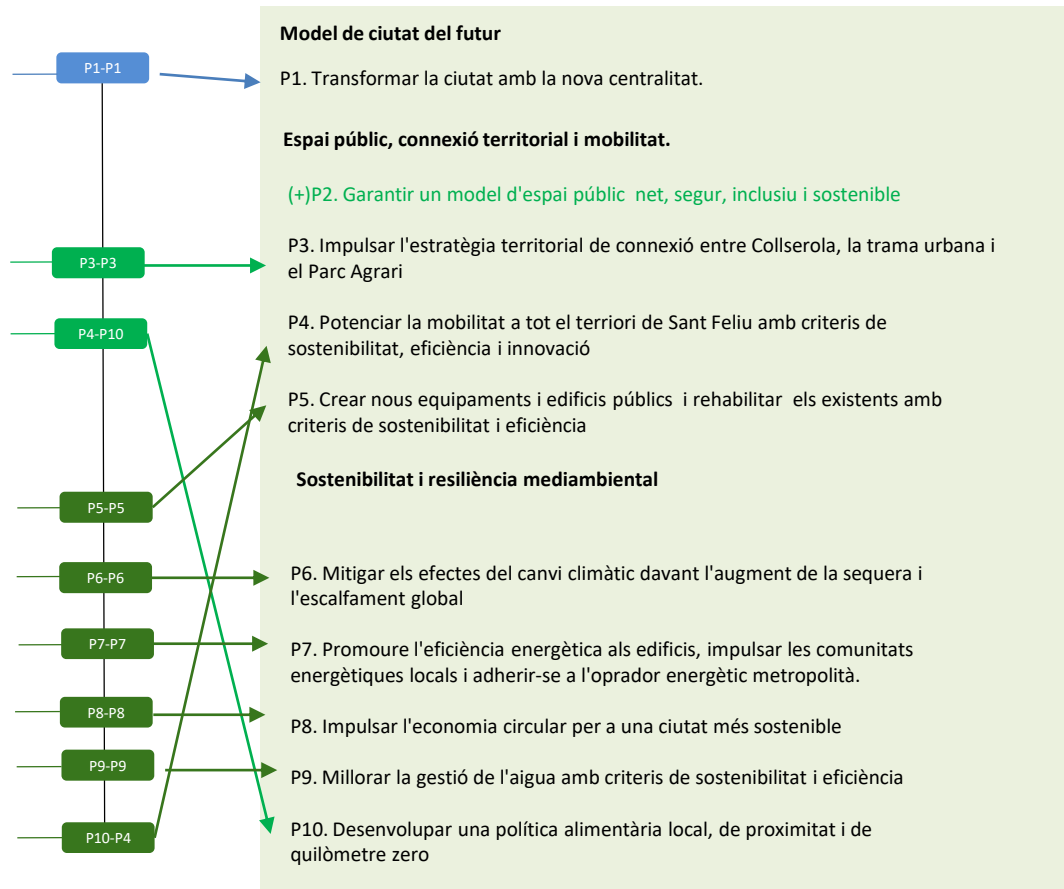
P1-P1

P3-P3

P4-P10

P5-P5

P6-P6

P7-P7

P8-P8

P9-P9

P10-P4

**Model de ciutat del futur**

P1. Transformar la ciutat amb la nova centralitat.

**Espai públic, connexió territorial i mobilitat.**

(+)P2. Garantir un model d'espai públic net, segur, inclusiu i sostenible

P3. Impulsar l'estratègia territorial de connexió entre Collserola, la trama urbana i el Parc Agrari

P4. Potenciar la mobilitat a tot el terriori de Sant Feliu amb criteris de sostenibilitat, eficiència i innovació

P5. Crear nous equipaments i edificis públics i rehabilitar els existents amb criteris de sostenibilitat i eficiència

**Sostenibilitat i resiliència mediambiental**

P6. Mitigar els efectes del canvi climàtic davant l'augment de la sequera i l'escalfament global

P7. Promoure l'eficiència energètica als edificis, impulsar les comunitats energètiques locals i adherir-se a l'oprador energètic metropolità.

P8. Impulsar l'economia circular per a una ciutat més sostenible

P9. Millorar la gestió de l'aigua amb criteris de sostenibilitat i eficiència

P10. Desenvolupar una política alimentària local, de proximitat i de quilòmetre zero